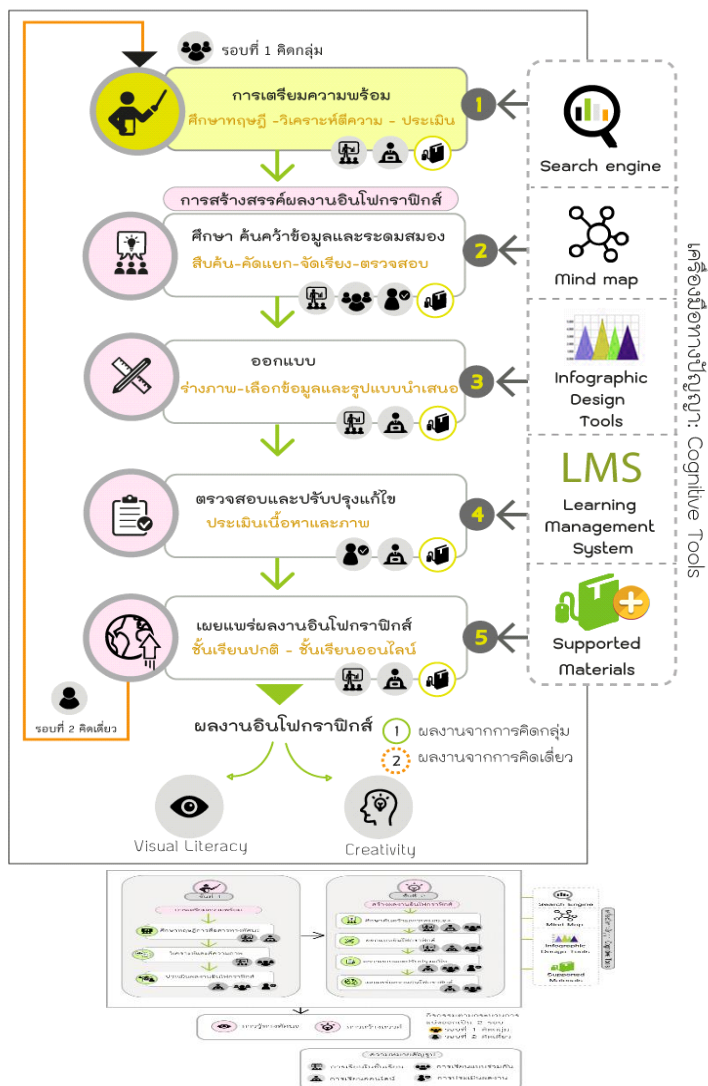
รอบที่ 1 คิดกลุ่ม

การเตรียมความพร้อม
ศึกษาทฤษฎี -วิเคราะห์ตีความ - ประเมิน

1

Search engine

การสร้างสรรค์ผลงานอินโฟกราฟิกส์

ศึกษา ค้นคว้าข้อมูลและระดมสมอง
สืบค้น-คัดแยก-จัดเรียง-ตรวจสอบ

2

Mind map

ออกแบบ
ร่างภาพ-เลือกข้อมูลและรูปแบบนำเสนอ

3

Infographic Design Tools

ตรวจสอบและปรับปรุงแก้ไข
ประเมินเนื้อหาและภาพ

4

LMS
Learning Management System

เผยแพร่ผลงานอินโฟกราฟิกส์
ชั้นเรียนปกติ - ชั้นเรียนออนไลน์

5

Supported Materials

เครื่องมือทางปัญญา: Cognitive Tools

รอบที่ 2 คิดเดี่ยว

ผลงานอินโฟกราฟิกส์
1 ผลงานจากการคิดกลุ่ม
2 ผลงานจากการคิดเดี่ยว

Visual Literacy
Creativity

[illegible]